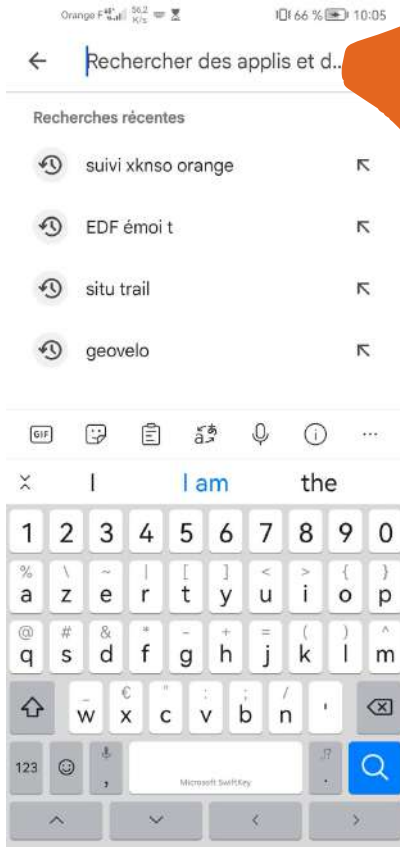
Orange F 4G 56,2 K/s 66 % 10:05

Rechercher des applis et d...

Recherches récentes

suivi xknso orange

EDF émoi t

situ trail

geovelo

GIF

I I am the

1 2 3 4 5 6 7 8 9 0

% \ ~ | [ ] < > { }
a z e r t y u i o p

@ # & * - + = ( ) ^
q s d f g h j k l m

_ € " : ; / '
w x c v b n '

123 , Microsoft SwiftKey . !?